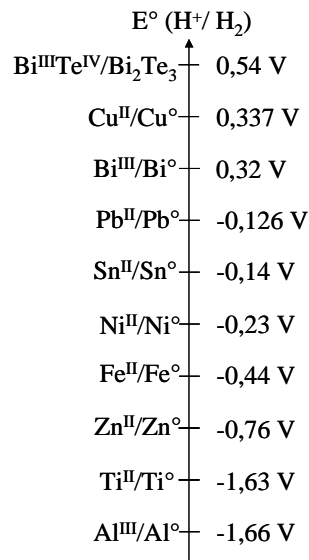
E° ($H^+$/ $H_2$)

$Bi^{III}Te^{IV}/Bi_2Te_3$ 0,54 V

$Cu^{II}/Cu°$ 0,337 V

$Bi^{III}/Bi°$ 0,32 V

$Pb^{II}/Pb°$ -0,126 V

$Sn^{II}/Sn°$ -0,14 V

$Ni^{II}/Ni°$ -0,23 V

$Fe^{II}/Fe°$ -0,44 V

$Zn^{II}/Zn°$ -0,76 V

$Ti^{II}/Ti°$ -1,63 V

$Al^{III}/Al°$ -1,66 V